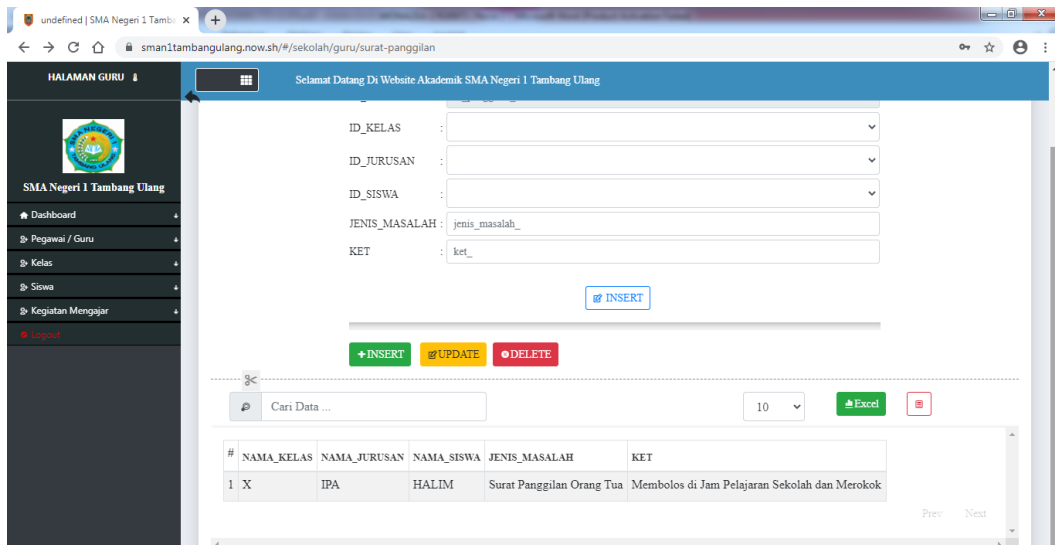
undefined | SMA Negeri 1 Tamba ×

sman1tambangulang.now.sh/#/sekolah/guru/surat-panggilan

HALAMAN GURU

Selamat Datang Di Website Akademik SMA Negeri 1 Tambang Ulang

SMA Negeri 1 Tambang Ulang

Dashboard

Pegawai / Guru

Kelas

Siswa

Kegiatan Mengajar

Logout

ID_KELAS :

ID_JURUSAN :

ID_SISWA :

JENIS_MASALAH : jenis_masalah_

KET : ket_

INSERT

+INSERT UPDATE DELETE

Cari Data ...

10

Excel

| # | NAMA_KELAS | NAMA_JURUSAN | NAMA_SISWA | JENIS_MASALAH | KET |
|---|---|---|---|---|---|
| 1 | X | IPA | HALIM | Surat Panggilan Orang Tua | Membolos di Jam Pelajaran Sekolah dan Merokok |

Prev Next